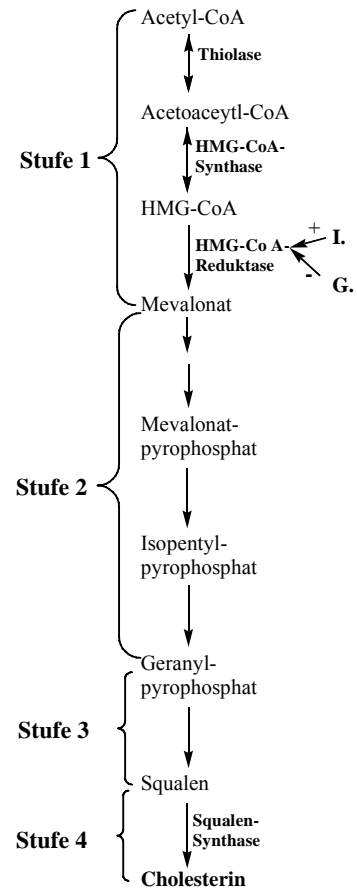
Acetyl-CoA

Thiolase

Acetoaceytl-CoA

HMG-CoA-Synthase

Stufe 1

HMG-CoA

HMG-Co A-Reduktase

+ I.

- G.

Mevalonat

Mevalonat-pyrophosphat

Stufe 2

Isopentyl-pyrophosphat

Geranyl-pyrophosphat

Stufe 3

Squalen

Stufe 4

Squalen-Synthase

Cholesterin